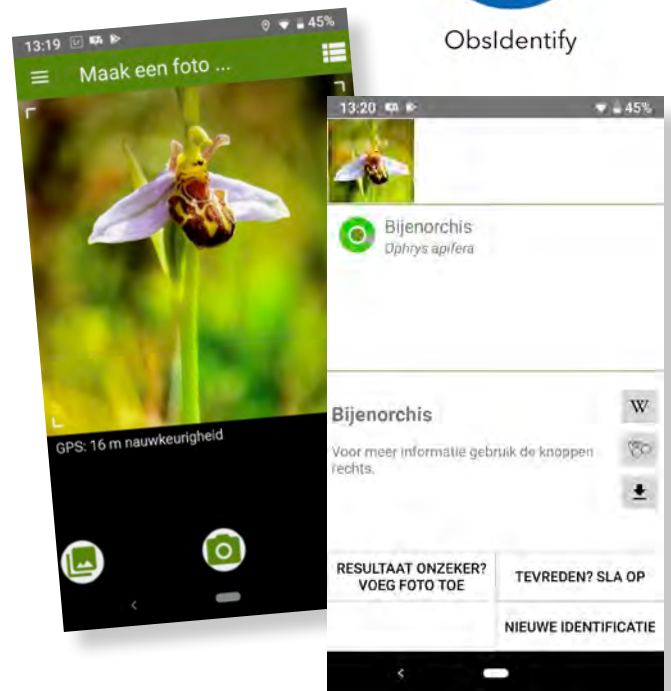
ObsIdentify

13:19 45%
Maak een foto ...
GPS: 16 m nauwkeurigheid

13:20 45%
Bijenorchis
Ophrys apifera

Bijenorchis
Voor meer informatie gebruik de knoppen rechts.
W

RESULTAAT ONZEKER? VOEG FOTO TOE
TEVREDEN? SLA OP
NIEUWE IDENTIFICATIE